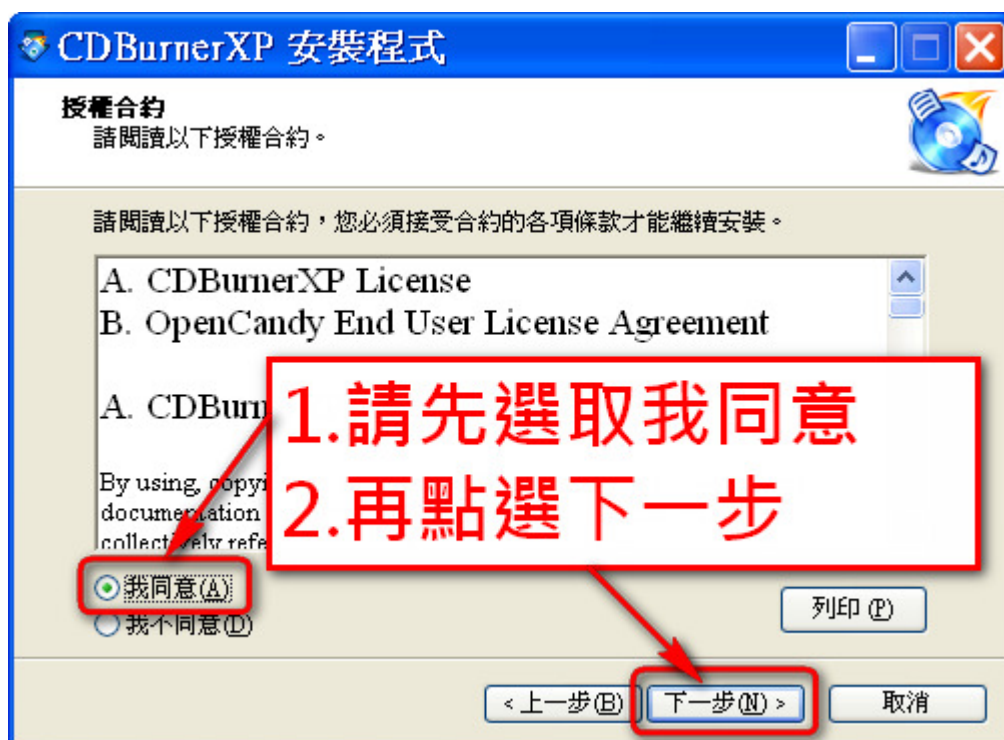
CDBurnerXP 安裝程式

授權合約
請閱讀以下授權合約。

請閱讀以下授權合約，您必須接受合約的各項條款才能繼續安裝。

A. CDBurnerXP License
B. OpenCandy End User License Agreement

A. CDBurn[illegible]

By using, copyi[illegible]
documentation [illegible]
collectively refe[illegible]

1.請先選取我同意
2.再點選下一步

我同意(A)
我不同意(D)

列印(P)

< 上一步(B)
下一步(N) >
取消